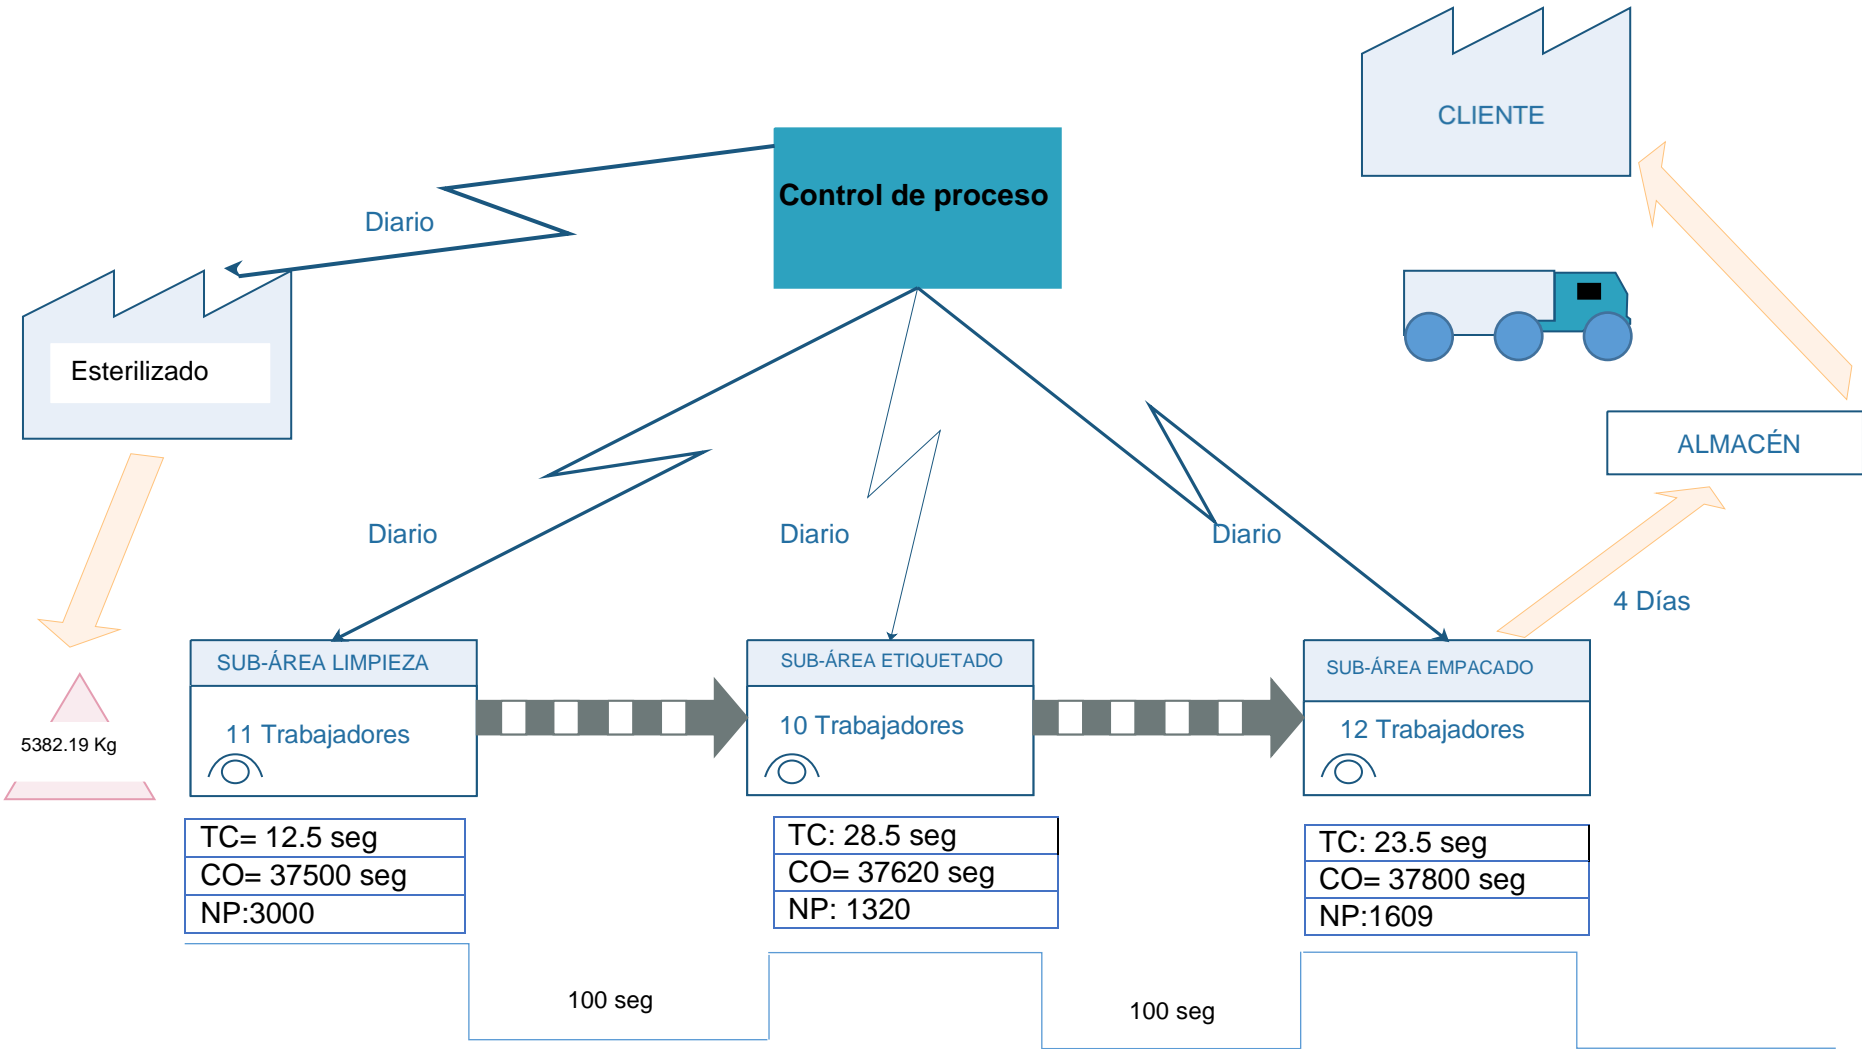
CLIENTE

Control de proceso

Diario

Esterilizado

ALMACÉN

Diario

Diario

Diario

4 Días

5382.19 Kg

SUB-ÁREA LIMPIEZA

11 Trabajadores

SUB-ÁREA ETIQUETADO

10 Trabajadores

SUB-ÁREA EMPACADO

12 Trabajadores

| TC= 12.5 seg |
|---|
| CO= 37500 seg |
| NP:3000 |

| TC: 28.5 seg |
|---|
| CO= 37620 seg |
| NP: 1320 |

| TC: 23.5 seg |
|---|
| CO= 37800 seg |
| NP:1609 |

100 seg

100 seg